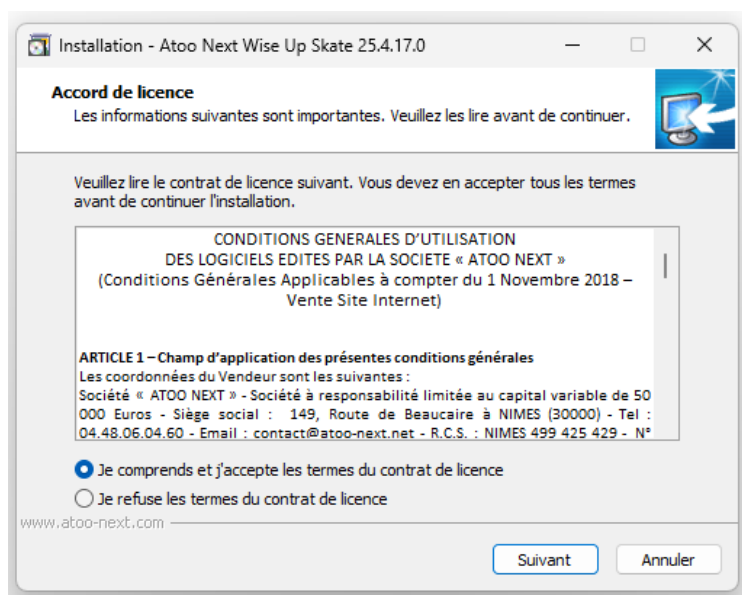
Installation - Atoo Next Wise Up Skate 25.4.17.0

Accord de licence
Les informations suivantes sont importantes. Veuillez les lire avant de continuer.

Veuillez lire le contrat de licence suivant. Vous devez en accepter tous les termes avant de continuer l'installation.

CONDITIONS GENERALES D'UTILISATION
DES LOGICIELS EDITES PAR LA SOCIETE « ATOO NEXT »
(Conditions Générales Applicables à compter du 1 Novembre 2018 – Vente Site Internet)

ARTICLE 1 – Champ d'application des présentes conditions générales
Les coordonnées du Vendeur sont les suivantes :
Société « ATOO NEXT » - Société à responsabilité limitée au capital variable de 50 000 Euros - Siège social : 149, Route de Beaucaire à NIMES (30000) - Tel : 04.48.06.04.60 - Email : contact@atoo-next.net - R.C.S. : NIMES 499 425 429 - N°

Je comprends et j'accepte les termes du contrat de licence
Je refuse les termes du contrat de licence

www.atoo-next.com

Suivant
Annuler